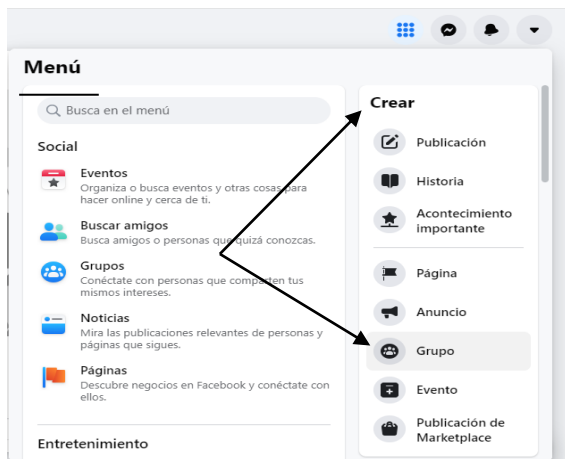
Menú

Busca en el menú

Social

Eventos
Organiza o busca eventos y otras cosas para hacer online y cerca de ti.

Buscar amigos
Busca amigos o personas que quizá conozcas.

Grupos
Conéctate con personas que comparten tus mismos intereses.

Noticias
Mira las publicaciones relevantes de personas y páginas que sigues.

Páginas
Descubre negocios en Facebook y conéctate con ellos.

Entretenimiento

Crear

Publicación

Historia

Acontecimiento importante

Página

Anuncio

Grupo

Evento

Publicación de Marketplace